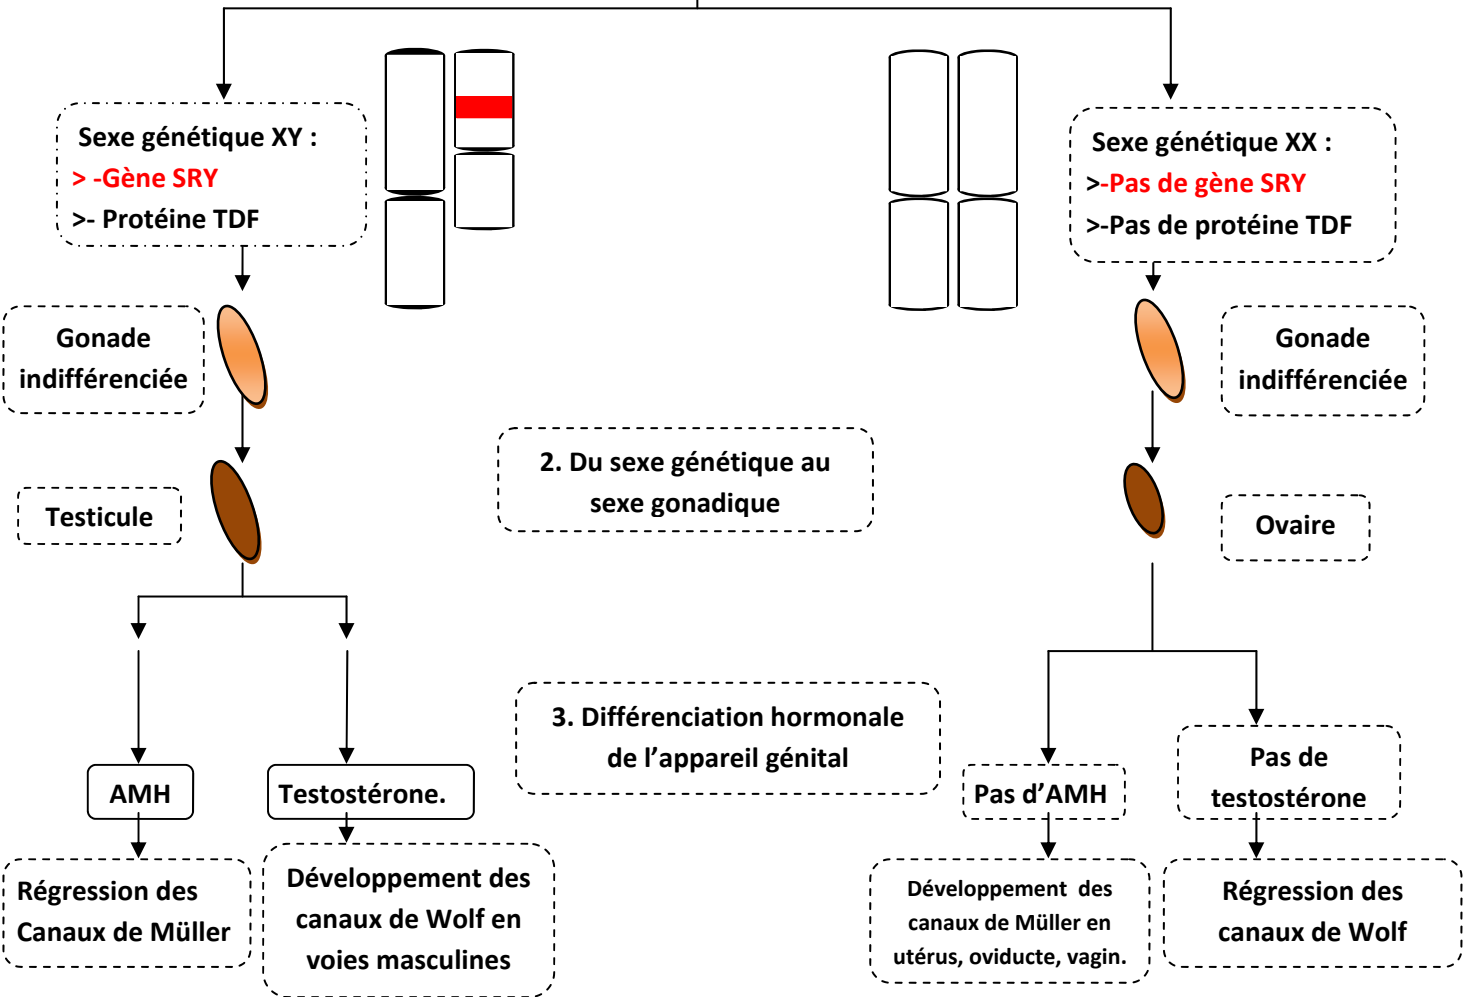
Sexe génétique XY :
> -Gène SRY
>- Protéine TDF

Sexe génétique XX :
>-Pas de gène SRY
>-Pas de protéine TDF

Gonade indifférenciée

Gonade indifférenciée

2. Du sexe génétique au sexe gonadique

Testicule

Ovaire

3. Différenciation hormonale de l’appareil génital

AMH

Testostérone.

Pas d’AMH

Pas de testostérone

Régression des Canaux de Müller

Développement des canaux de Wolf en voies masculines

Développement des canaux de Müller en utérus, oviducte, vagin.

Régression des canaux de Wolf